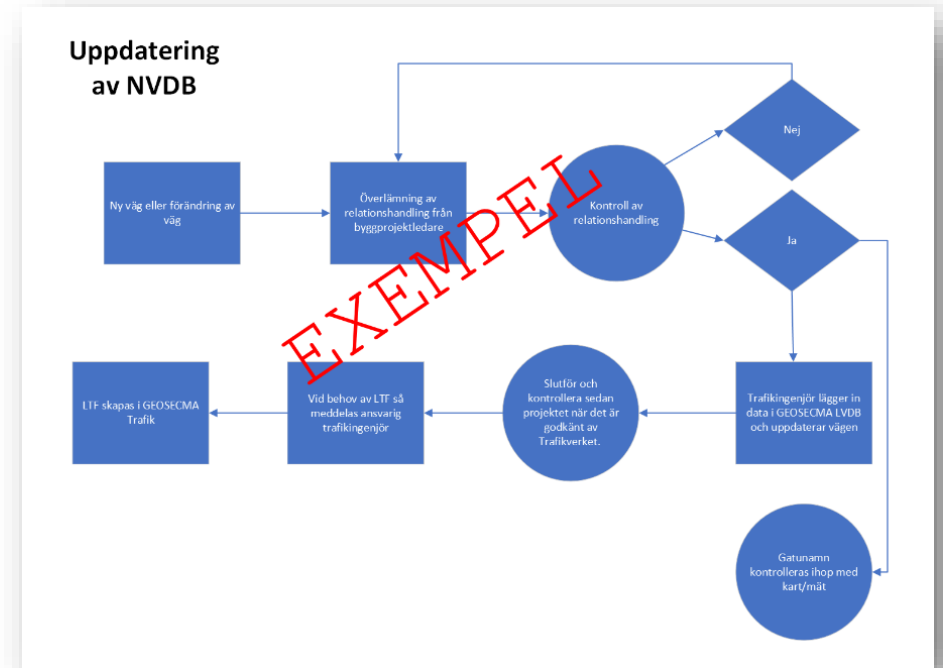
Uppdatering av NVDB

Ny väg eller förändring av väg

Överlämning av relationshandling från byggprojektledare

Kontroll av relationshandling

Nej

Ja

EXEMPEL

LTF skapas i GEOSECMA Trafik

Vid behov av LTF så meddelas ansvarig trafikingenjör

Slutför och kontrollera sedan projektet när det är godkänt av Trafikverket.

Trafikingenjör lägger in data i GEOSECMA LVDB och uppdaterar vägen

Gatunamn kontrolleras ihop med kart/mät